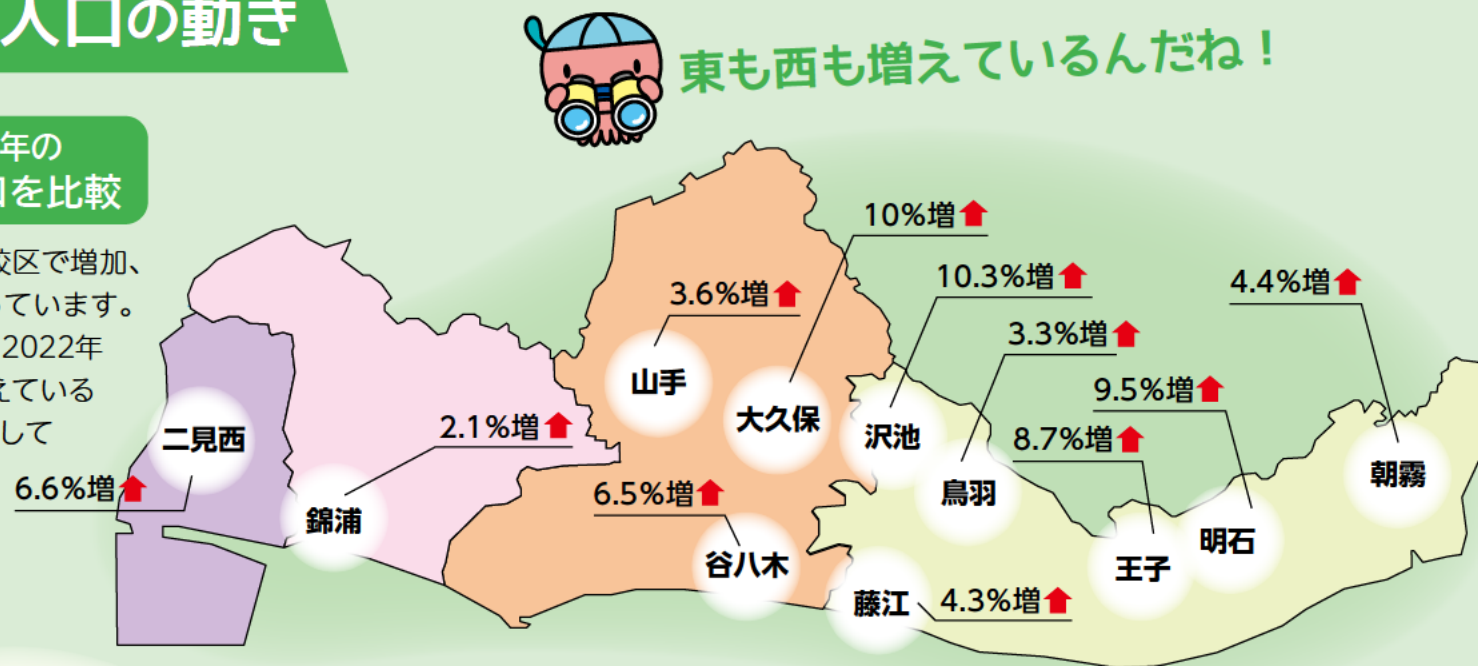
人口の動き

東も西も増えているんだね！

年の
口を比較

校区で増加、
ています。
2022年
えている
して

二見西
6.6%増

錦浦
2.1%増

山手
3.6%増

大久保
10%増

谷八木
6.5%増

沢池
10.3%増

鳥羽
3.3%増

藤江
4.3%増

王子
8.7%増

明石
9.5%増

朝霧
4.4%増